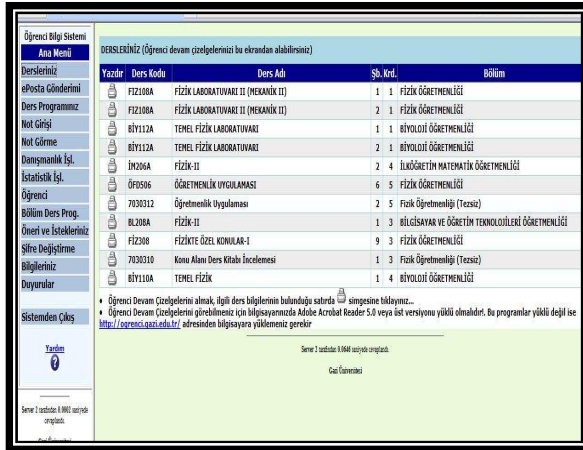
Öğrenci Bilgi Sistemi
Ana Menü
Dersleriniz
ePosta Gönderimi
Ders Programınız
Not Girişi
Not Görme
Danışmanlık İşl.
İstatistik İşl.
Öğrenci
Bölüm Ders Prog.
Öneri ve İstekleriniz
Şifre Değiştirme
Bilgileriniz
Duyurular

Sistemden Çıkış

Yardım

Server 2 tarafından 0.0002 saniyede cevaplandı.

DERSLERİNİZ (Öğrenci devam çizelgelerinizi bu ekrandan alabilirsiniz)

| Yazdır | Ders Kodu | Ders Adı | Şb. | Krd. | Bölüm |
|---|---|---|---|---|---|
| | FIZ108A | FİZİK LABORATUVARI II (MEKANİK II) | 1 | 1 | FİZİK ÖĞRETMENLİĞİ |
| | FIZ108A | FİZİK LABORATUVARI II (MEKANİK II) | 2 | 1 | FİZİK ÖĞRETMENLİĞİ |
| | BİY112A | TEMEL FİZİK LABORATUVARI | 1 | 1 | BİYOLOJİ ÖĞRETMENLİĞİ |
| | BİY112A | TEMEL FİZİK LABORATUVARI | 2 | 1 | BİYOLOJİ ÖĞRETMENLİĞİ |
| | İM206A | FİZİK-II | 2 | 4 | İLKÖĞRETİM MATEMATİK ÖĞRETMENLİĞİ |
| | ÖFD506 | ÖĞRETMENLİK UYGULAMASI | 6 | 5 | FİZİK ÖĞRETMENLİĞİ |
| | 7030312 | Öğretmenlik Uygulaması | 2 | 5 | Fizik Öğretmenliği (Tezsiz) |
| | BL208A | FİZİK-II | 1 | 3 | BİLGİSAYAR VE ÖĞRETİM TEKNOLOJİLERİ ÖĞRETMENLİĞİ |
| | FİZ308 | FİZİKTE ÖZEL KONULAR-I | 9 | 3 | FİZİK ÖĞRETMENLİĞİ |
| | 7030310 | Konu Alanı Ders Kitabı İncelemesi | 1 | 3 | Fizik Öğretmenliği (Tezsiz) |
| | BİY110A | TEMEL FİZİK | 1 | 4 | BİYOLOJİ ÖĞRETMENLİĞİ |

• Öğrenci Devam Çizelgelerini almak, ilgili ders bilgilerinin bulunduğu satırda simgesine tıklayınız...
• Öğrenci Devam Çizelgelerini görebilmeniz için bilgisayarınızda Adobe Acrobat Reader 5.0 veya üst versiyonu yüklü olmalıdır. Bu programlar yüklü değil ise http://ogrenci.gazi.edu.tr/ adresinden bilgisayara yüklemeniz gerekir

Server 2 tarafından 0.0646 saniyede cevaplandı.
Gazi Üniversitesi